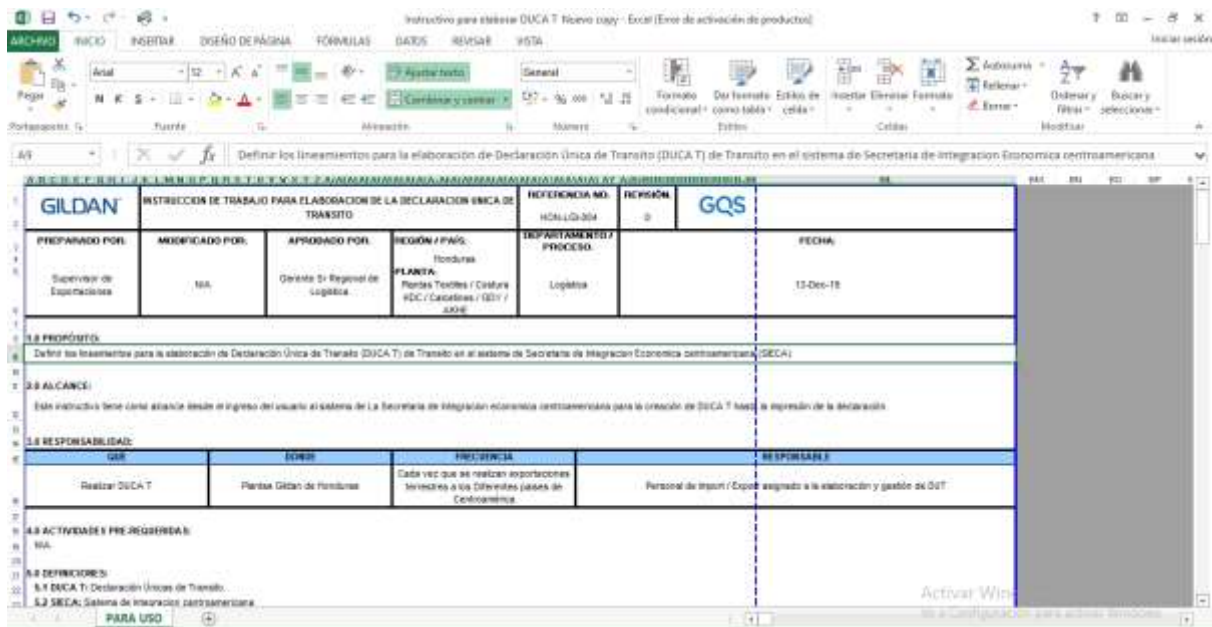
Instructivo para elaborar DUCA T Nuevo copy - Excel (Error de activación de productos)

ARCHIVO INICIO INSERTAR DISEÑO DE PÁGINA FÓRMULAS DATOS REVISAR VISTA Iniciar sesión

Pegar Arial 12 N K S Ajustar texto Combinar y centrar General Formato condicional Dar formato como tabla Estilos de celda Insertar Eliminar Formato Autosuma Rellenar Borrar Ordenar y filtrar Buscar y seleccionar

Portapapeles Fuente Alineación Número Estilos Celdas Modificar

A9 Definir los lineamientos para la elaboración de Declaración Única de Transito (DUCA T) de Transito en el sistema de Secretaria de Integracion Economica centroamericana

GILDAN INSTRUCCION DE TRABAJO PARA ELABORACION DE LA DECLARACION UNICA DE TRANSITO REFERENCIA NO. HON-LOG-004 REVISIÓN 0 GQS

| PREPARADO POR: | MODIFICADO POR: | APROBADO POR: | REGIÓN / PAÍS: Honduras PLANTA: Plantas Textiles / Costura KDC / Calcetines / GDY / AKHE | DEPARTAMENTO / PROCESO: | FECHA: |
|---|---|---|---|---|---|
| Supervisor de Exportaciones | N/A | Gerente Sr Regional de Logística | | Logística | 13-Dec-19 |

1.0 PROPÓSITO:
Definir los lineamientos para la elaboración de Declaración Única de Transito (DUCA T) de Transito en el sistema de Secretaria de Integracion Economica centroamericana (SIECA)

2.0 ALCANCE:
Este instructivo tiene como alcance desde el ingreso del usuario al sistema de La Secretaria de Integracion economica centroamericana para la creación de DUCA T hasta la impresión de la declaración

3.0 RESPONSABILIDAD:

| QUE | DONDE | FRECUENCIA | RESPONSABLE |
|---|---|---|---|
| Realizar DUCA T | Plantas Gildan de Honduras | Cada vez que se realizan exportaciones terrestres a los Diferentes paises de Centroamérica | Personal de Import / Export asignado a la elaboración y gestión de DUT |

4.0 ACTIVIDADES PRE-REQUERIDAS:
N/A

5.0 DEFINICIONES:
5.1 DUCA T: Declaración Únicas de Transito.
5.2 SIECA: Sistema de Integracion centroamericana

PARA USO

Activar Windows
Ve a Configuración para activar Windows.